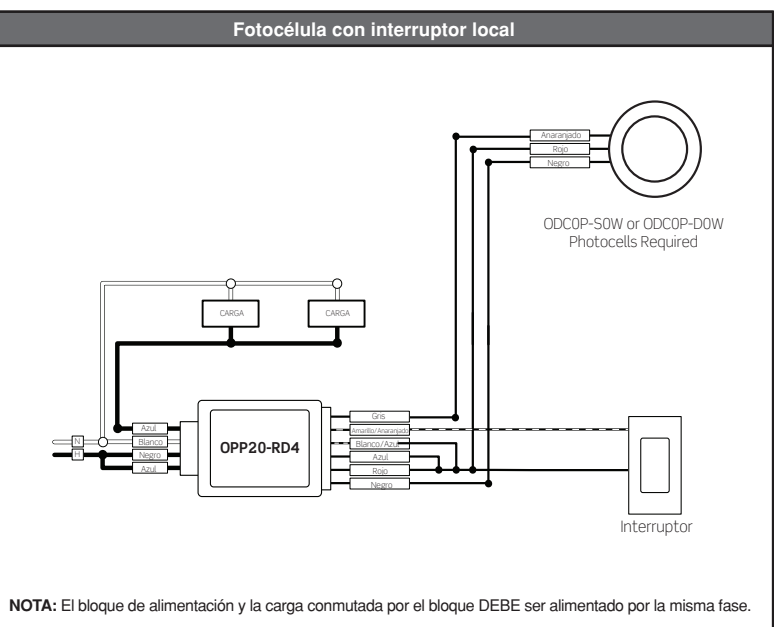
Fotocélula con interruptor local

Anaranjado
Rojo
Negro

ODC0P-S0W or ODC0P-D0W Photocells Required

CARGA
CARGA

N
H
Azul
Blanco
Negro
Azul

OPP20-RD4

Gris
Amarillo/Anaranjado
Blanco/Azul
Azul
Rojo
Negro

Interruptor

NOTA: El bloque de alimentación y la carga conmutada por el bloque DEBE ser alimentado por la misma fase.